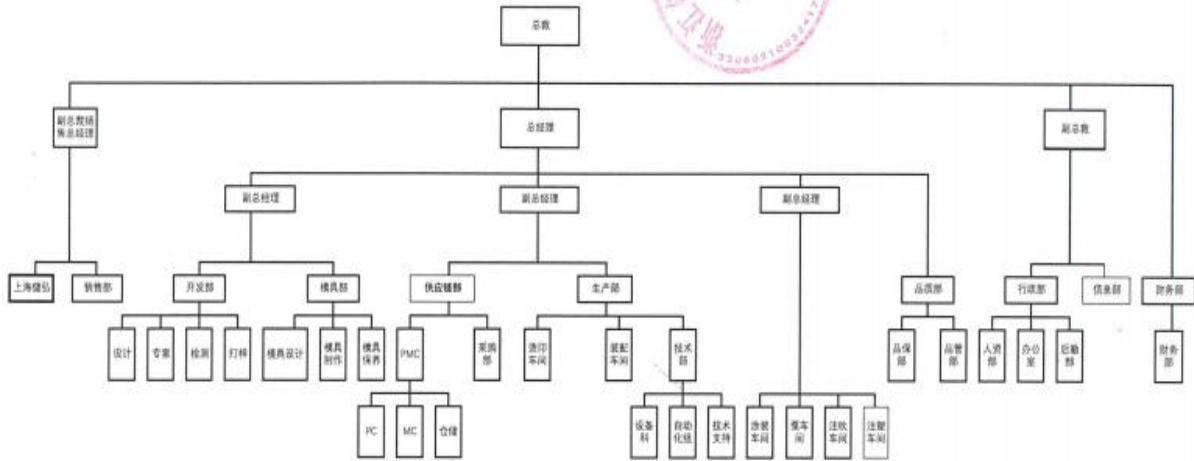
总裁

副总裁销售总经理

总经理

副总裁

副总经理

副总经理

副总经理

上海储弘

销售部

开发部

模具部

供应链部

生产部

品质部

行政部

信息部

财务部

设计

专案

检测

打样

模具设计

模具制作

模具保养

PMC

采购部

涂印车间

装配车间

技术部

品保部

品管部

人资部

办公室

后勤部

财务部

PC

MC

仓储

设备科

自动化组

技术支持

涂装车间

整车间

注吹车间

注塑车间